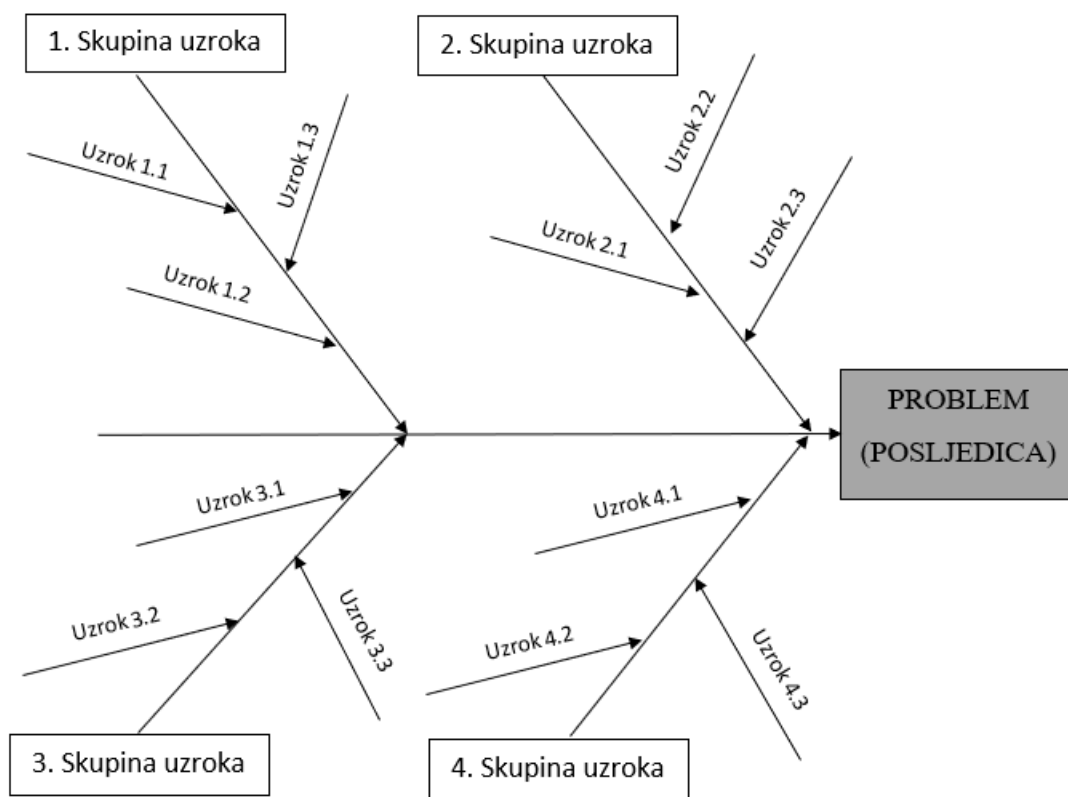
1. Skupina uzroka

Uzrok 1.1

Uzrok 1.3

Uzrok 1.2

2. Skupina uzroka

Uzrok 2.2

Uzrok 2.1

Uzrok 2.3

PROBLEM
(POSLJEDICA)

Uzrok 3.1

Uzrok 3.2

Uzrok 3.3

Uzrok 4.1

Uzrok 4.2

Uzrok 4.3

3. Skupina uzroka

4. Skupina uzroka